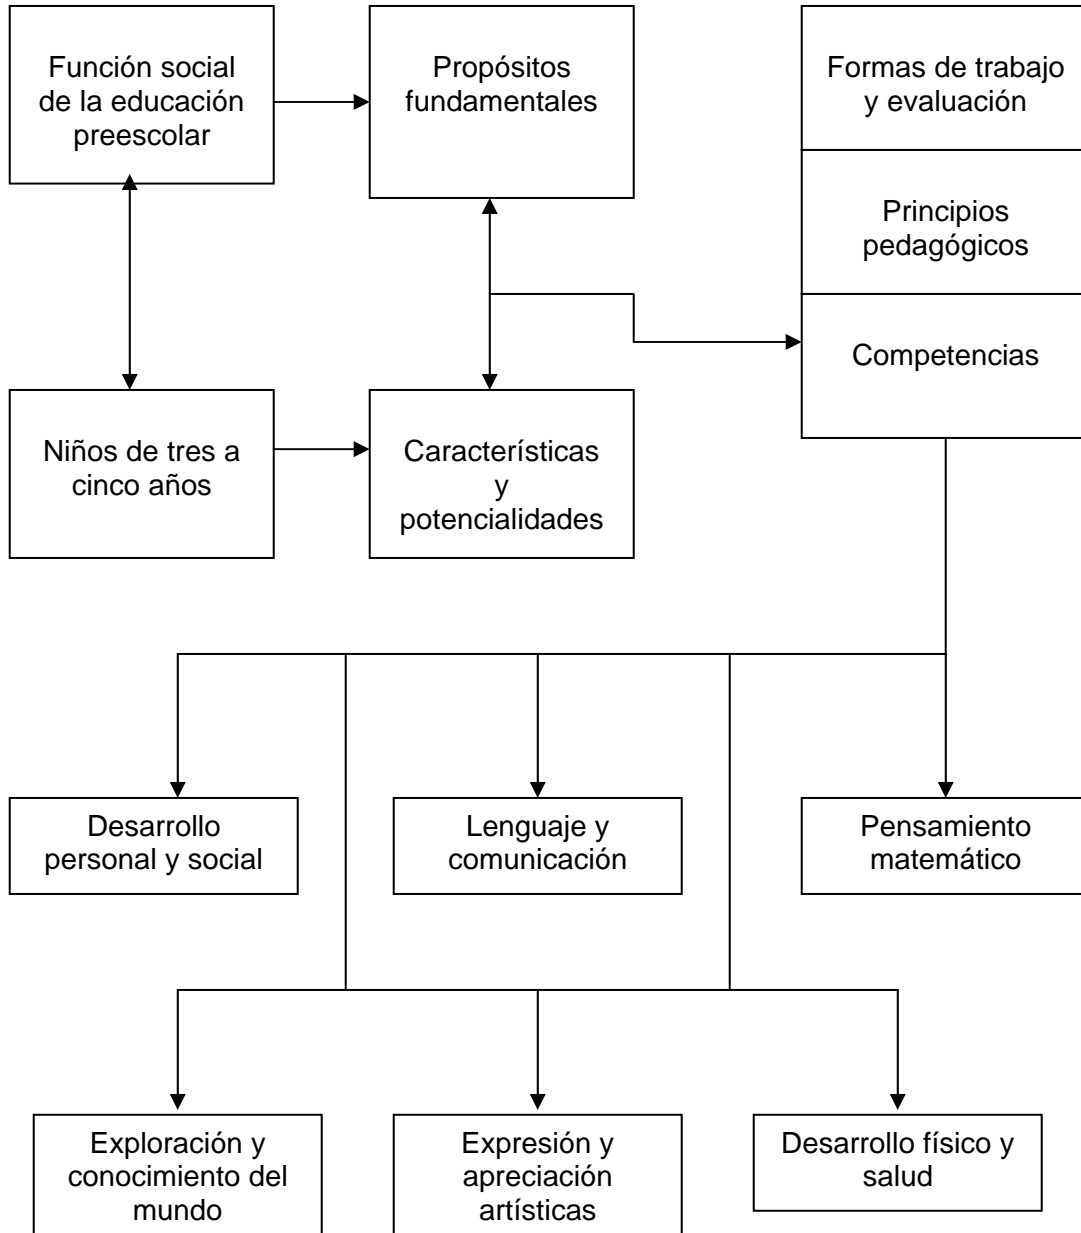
Función social de la educación preescolar

Propósitos fundamentales

Formas de trabajo y evaluación

Principios pedagógicos

Competencias

Niños de tres a cinco años

Características y potencialidades

Desarrollo personal y social

Lenguaje y comunicación

Pensamiento matemático

Exploración y conocimiento del mundo

Expresión y apreciación artísticas

Desarrollo físico y salud